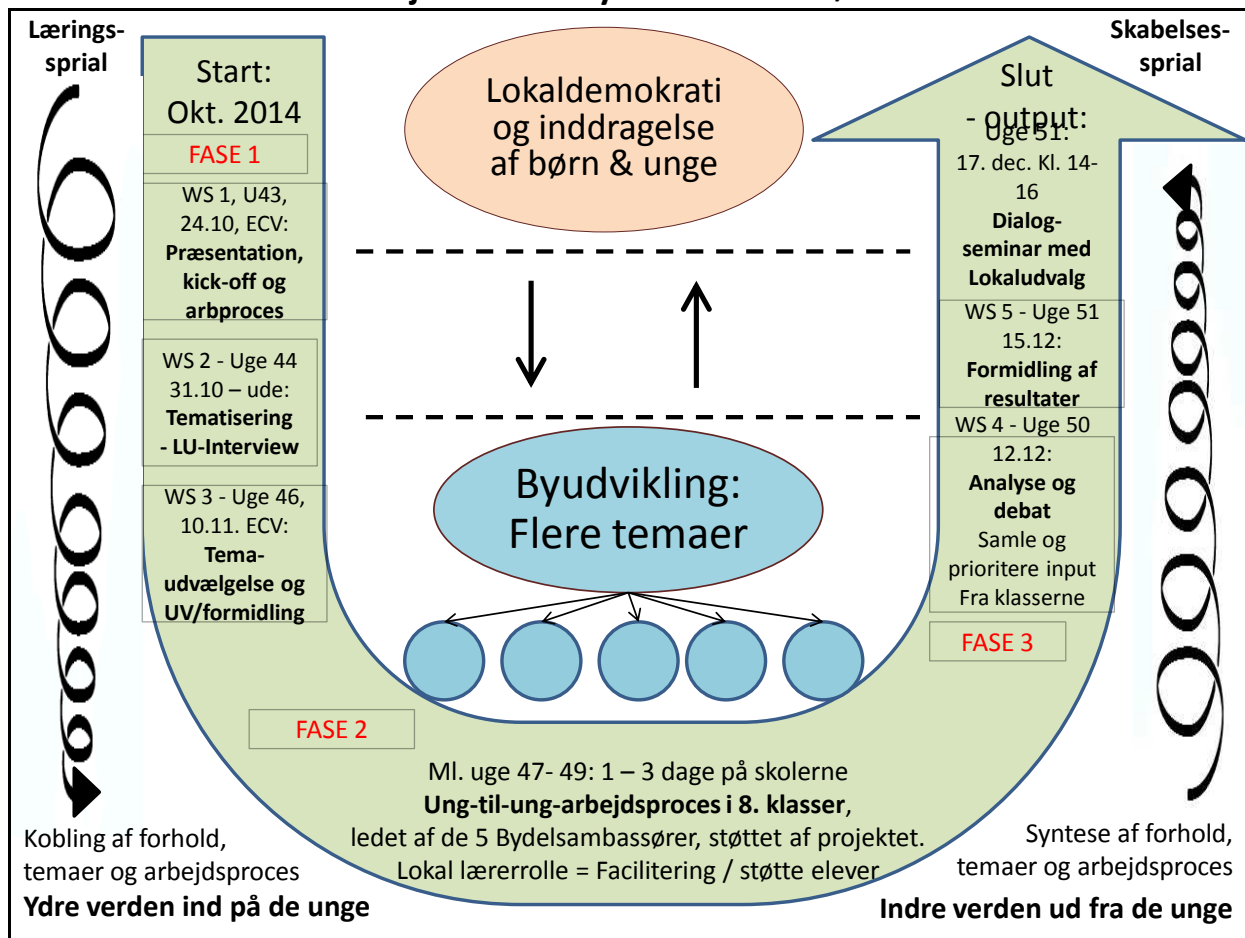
Lærings-
sprial

Start:
Okt. 2014

FASE 1

WS 1, U43, 24.10, ECV:
**Præsentation, kick-off og arbproces**

WS 2 - Uge 44 31.10 – ude:
**Tematisering - LU-Interview**

WS 3 - Uge 46, 10.11. ECV:
**Tema-udvælgelse og UV/formidling**

Lokaldemokrati og inddragelse af børn & unge

Byudvikling:
Flere temaer

Skabelses-
sprial

Slut
- output:
Uge 51:
17. dec. Kl. 14-16
**Dialog-seminar med Lokaludvalg**

WS 5 - Uge 51 15.12:
**Formidling af resultater**

WS 4 - Uge 50 12.12:
**Analyse og debat**
Samle og prioritere input Fra klasserne

FASE 3

FASE 2

Ml. uge 47- 49: 1 – 3 dage på skolerne
**Ung-til-ung-arbejdsproces i 8. klasser**,
ledet af de 5 Bydelsambassører, støttet af projektet.
Lokal lærerrolle = Facilitering / støtte elever

Kobling af forhold, temaer og arbejdsproces
**Ydre verden ind på de unge**

Syntese af forhold, temaer og arbejdsproces
**Indre verden ud fra de unge**